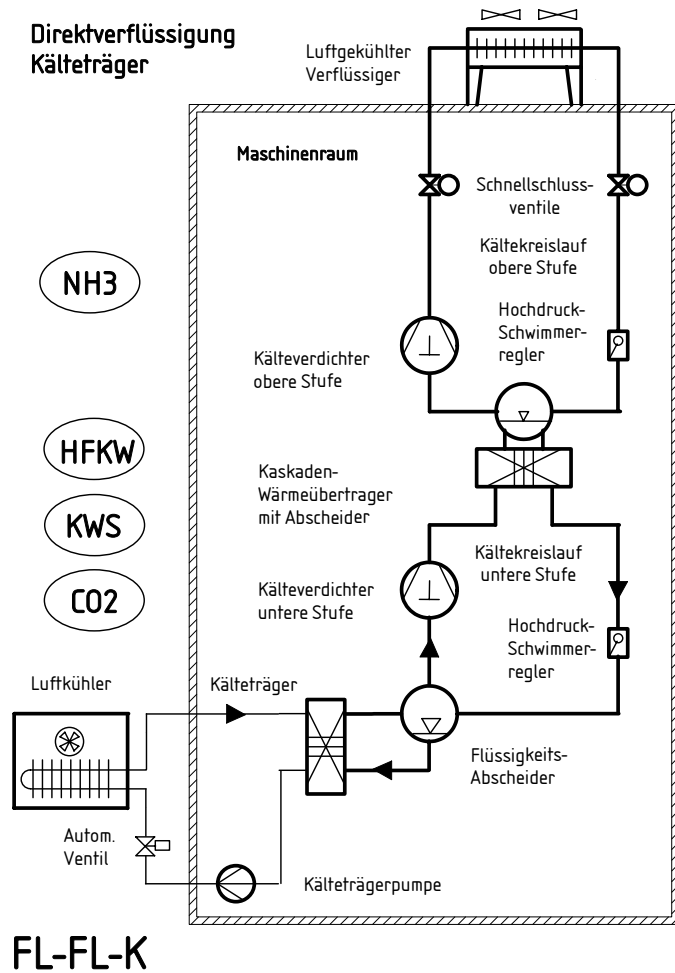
Direktverflüssigung
Kälteträger

Luftgekühlter Verflüssiger

Maschinenraum

Schnellschlussventile

Kältekreislauf obere Stufe

NH3

Hochdruck-Schwimmerregler

Kälteverdichter obere Stufe

HFKW

Kaskaden-Wärmeübertrager mit Abscheider

KWS

Kältekreislauf untere Stufe

Kälteverdichter untere Stufe

CO2

Hochdruck-Schwimmerregler

Luftkühler

Kälteträger

Flüssigkeits-Abscheider

Autom. Ventil

Kälteträgerpumpe

FL-FL-K